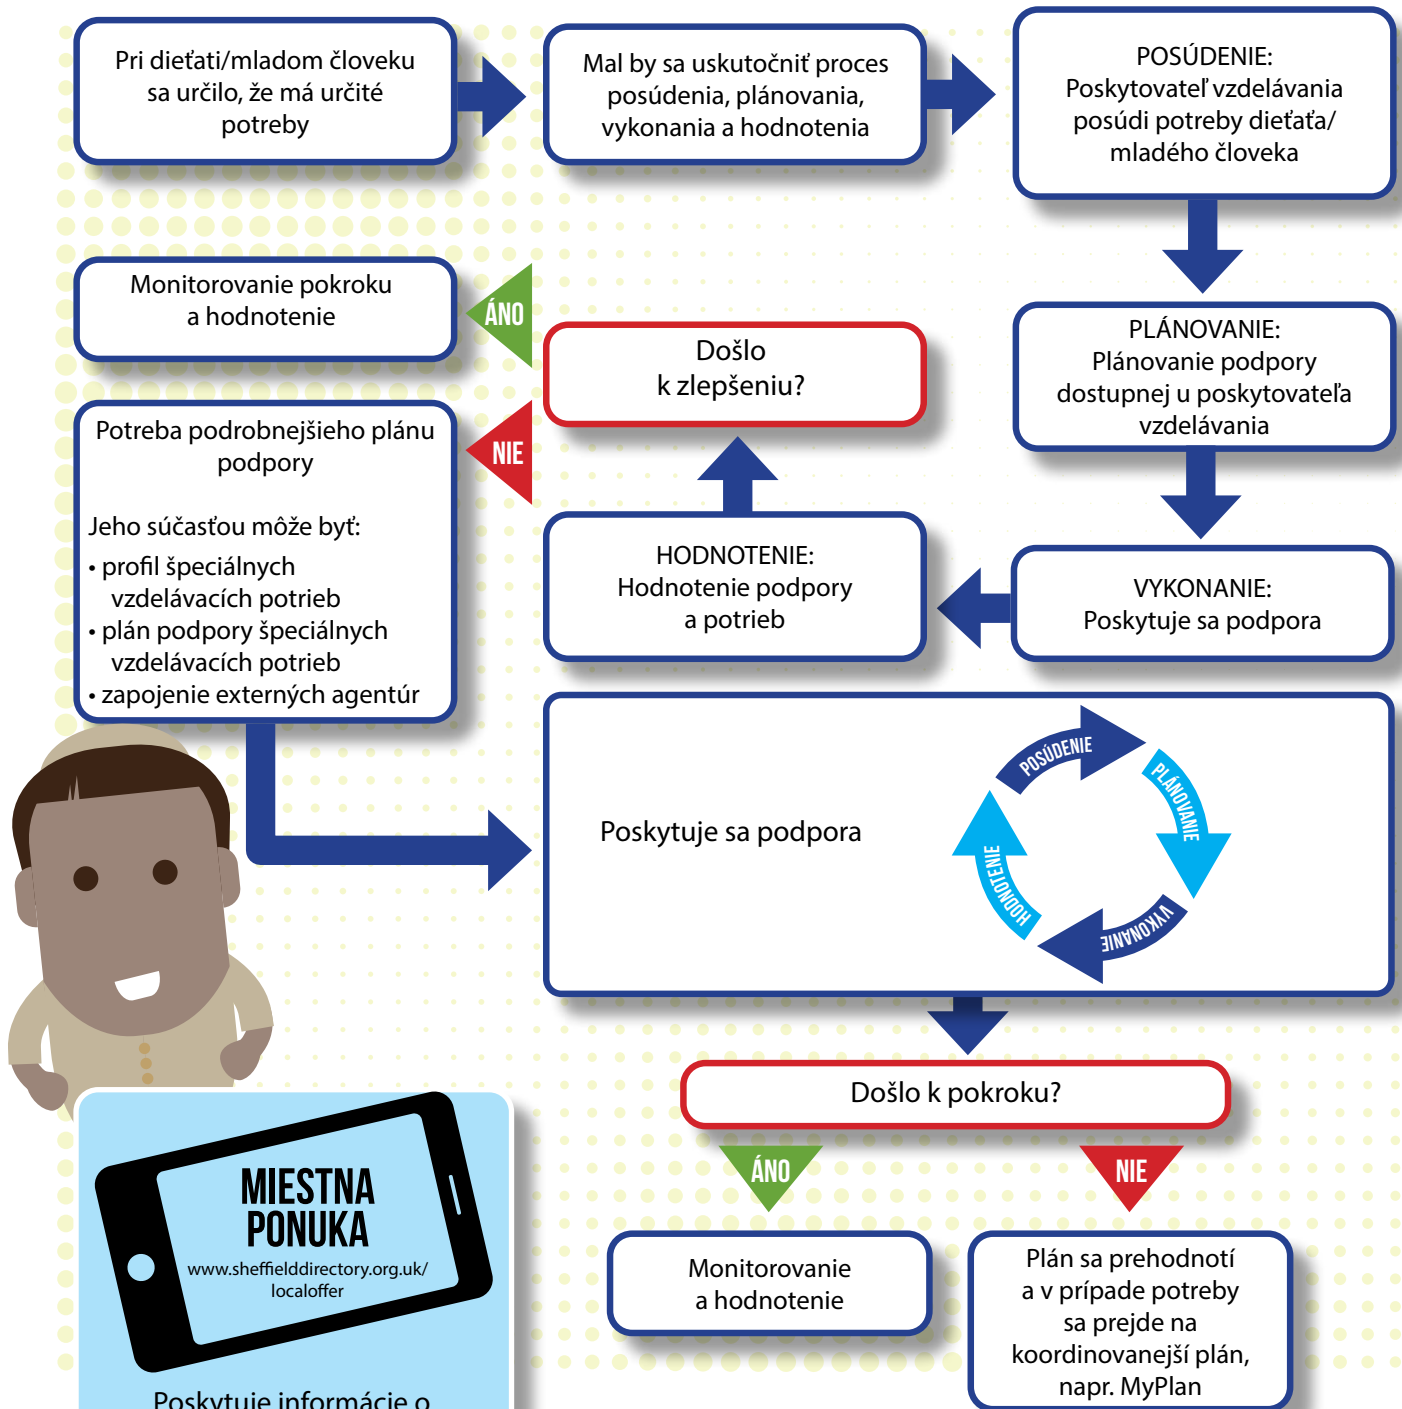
Pri dieťati/mladom človeku sa určilo, že má určité potreby

Mal by sa uskutočniť proces posúdenia, plánovania, vykonania a hodnotenia

POSÚDENIE:
Poskytovateľ vzdelávania posúdi potreby dieťaťa/ mladého človeka

Monitorovanie pokroku a hodnotenie

ÁNO

Došlo k zlepšeniu?

PLÁNOVANIE:
Plánovanie podpory dostupnej u poskytovateľa vzdelávania

Potreba podrobnejšieho plánu podpory

Jeho súčasťou môže byť:
• profil špeciálnych vzdelávacích potrieb
• plán podpory špeciálnych vzdelávacích potrieb
• zapojenie externých agentúr

NIE

HODNOTENIE:
Hodnotenie podpory a potrieb

VYKONANIE:
Poskytuje sa podpora

Poskytuje sa podpora

POSÚDENIE

PLÁNOVANIE

VYKONANIE

HODNOTENIE

Došlo k pokroku?

ÁNO

NIE

MIESTNA PONUKA
www.sheffielddirectory.org.uk/localoffer

Monitorovanie a hodnotenie

Plán sa prehodnotí a v prípade potreby sa prejde na koordinovanejší plán, napr. MyPlan

Poskytuje informácie o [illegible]